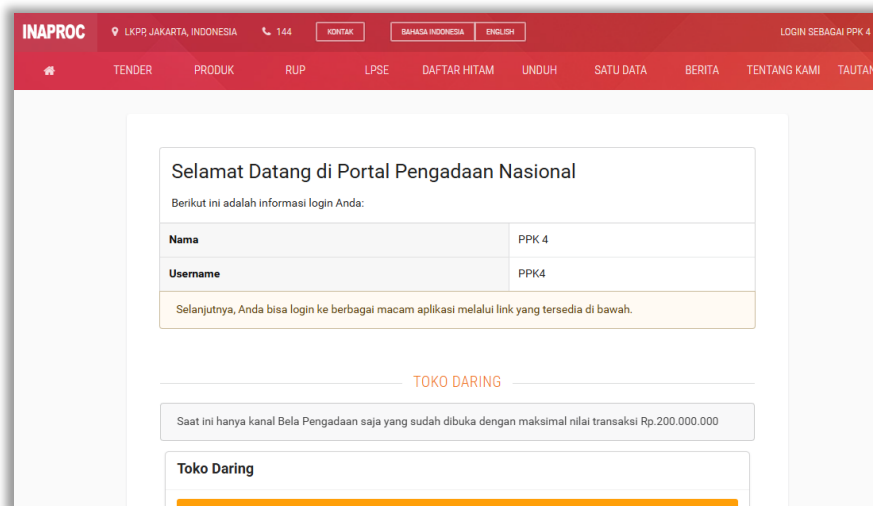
INAPROC LKPP, JAKARTA, INDONESIA 144 KONTAK BAHASA INDONESIA ENGLISH LOGIN SEBAGAI PPK 4

TENDER PRODUK RUP LPSE DAFTAR HITAM UNDUH SATU DATA BERITA TENTANG KAMI TAUTAN

Selamat Datang di Portal Pengadaan Nasional

Berikut ini adalah informasi login Anda:

| Nama | PPK 4 |
|---|---|
| Username | PPK4 |

Selanjutnya, Anda bisa login ke berbagai macam aplikasi melalui link yang tersedia di bawah.

TOKO DARING

Saat ini hanya kanal Bela Pengadaan saja yang sudah dibuka dengan maksimal nilai transaksi Rp.200.000.000

Toko Daring